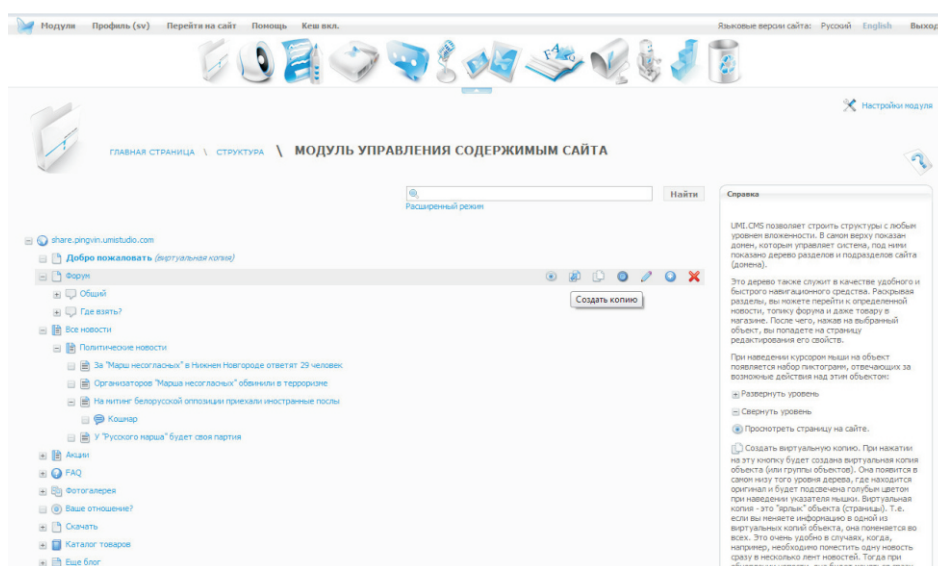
Модули Профиль (sv) Перейти на сайт Помощь Кеш вкл.

Языковые версии сайта: Русский English Выход

Настройки модуля

ГЛАВНАЯ СТРАНИЦА \ СТРУКТУРА \ МОДУЛЬ УПРАВЛЕНИЯ СОДЕРЖИМЫМ САЙТА

Найти

Расширенный режим

share.pingvin.umistudio.com

Добро пожаловать (виртуальная копия)

Форум

Создать копию

Общий

Где взять?

Все новости

Политические новости

За "Марш несогласных" в Нижнем Новгороде ответят 29 человек

Организаторов "Марша несогласных" обвинили в терроризме

На митинг белорусской оппозиции приехали иностранные послы

Кошмар

У "Русского марша" будет своя партия

Акции

FAQ

Фотогалерея

Ваше отношение?

Скачать

Каталог товаров

Еще блог

Справка

UMI.CMS позволяет строить структуры с любым уровнем вложенности. В самом верху показан домен, которым управляет система, под ним показано дерево разделов и подразделов сайта (домена).

Это дерево также служит в качестве удобного и быстрого навигационного средства. Раскрывая разделы, вы можете перейти к определенной новости, топику форума и даже товару в магазине. После чего, нажав на выбранный объект, вы попадете на страницу редактирования его свойств.

При наведении курсором мыши на объект появляется набор пиктограмм, отвечающих за возможные действия над этим объектом:

Развернуть уровень

Свернуть уровень

Просмотреть страницу на сайте.

Создать виртуальную копию. При нажатии на эту кнопку будет создана виртуальная копия объекта (или группы объектов). Она появится в самом низу того уровня дерева, где находится оригинал и будет подсвечена голубым цветом при наведении указателя мышки. Виртуальная копия - это "ярлык" объекта (страницы). Т.е. если вы меняете информацию в одной из виртуальных копий объекта, она поменяется во всех. Это очень удобно в случаях, когда, например, необходимо поместить одну новость сразу в несколько лент новостей. Тогда при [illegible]